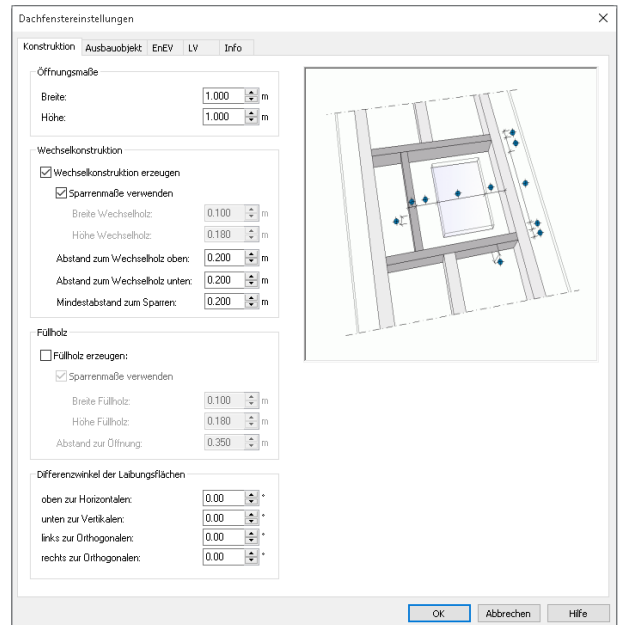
Dachfenstereinstellungen

Konstruktion | Ausbauobjekt | EnEV | LV | Info

Öffnungsmaße

Breite: 1.000 m

Höhe: 1.000 m

Wechselkonstruktion

Wechselkonstruktion erzeugen

Sparrenmaße verwenden

Breite Wechselholz: 0.100 m

Höhe Wechselholz: 0.180 m

Abstand zum Wechselholz oben: 0.200 m

Abstand zum Wechselholz unten: 0.200 m

Mindestabstand zum Sparren: 0.200 m

Füllholz

Füllholz erzeugen:

Sparrenmaße verwenden

Breite Füllholz: 0.100 m

Höhe Füllholz: 0.180 m

Abstand zur Öffnung: 0.350 m

Differenzwinkel der Laibungsflächen

oben zur Horizontalen: 0.00 °

unten zur Vertikalen: 0.00 °

links zur Orthogonalen: 0.00 °

rechts zur Orthogonalen: 0.00 °

OK | Abbrechen | Hilfe